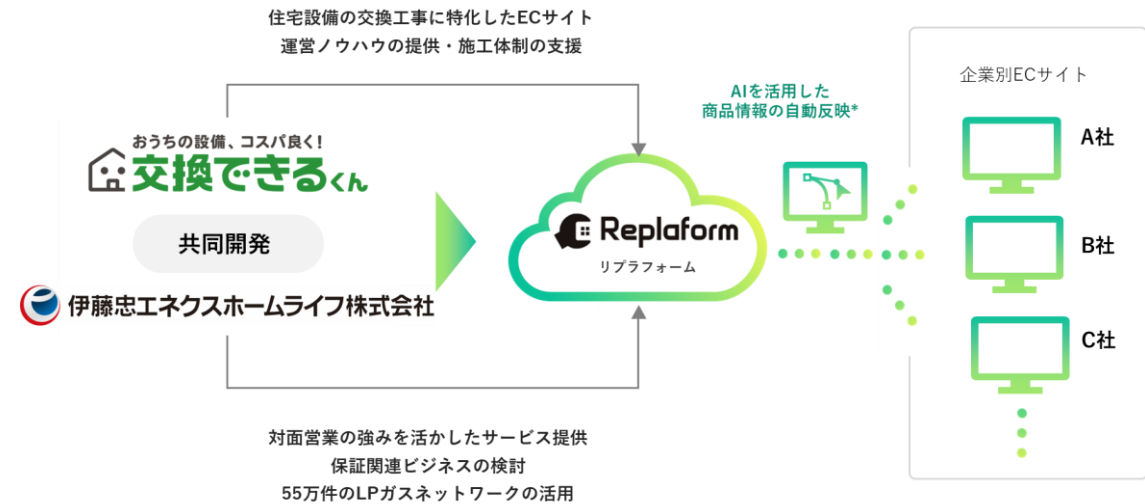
住宅設備の交換工事に特化したECサイト
運営ノウハウの提供・施工体制の支援

おうちの設備、コスパ良く!
交換できるくん

共同開発

伊藤忠エネクスホームライフ株式会社

Replaform
リプラフォーム

AIを活用した
商品情報の自動反映*

企業別ECサイト

A社

B社

C社

対面営業の強みを活かしたサービス提供
保証関連ビジネスの検討
55万件のLPガスネットワークの活用